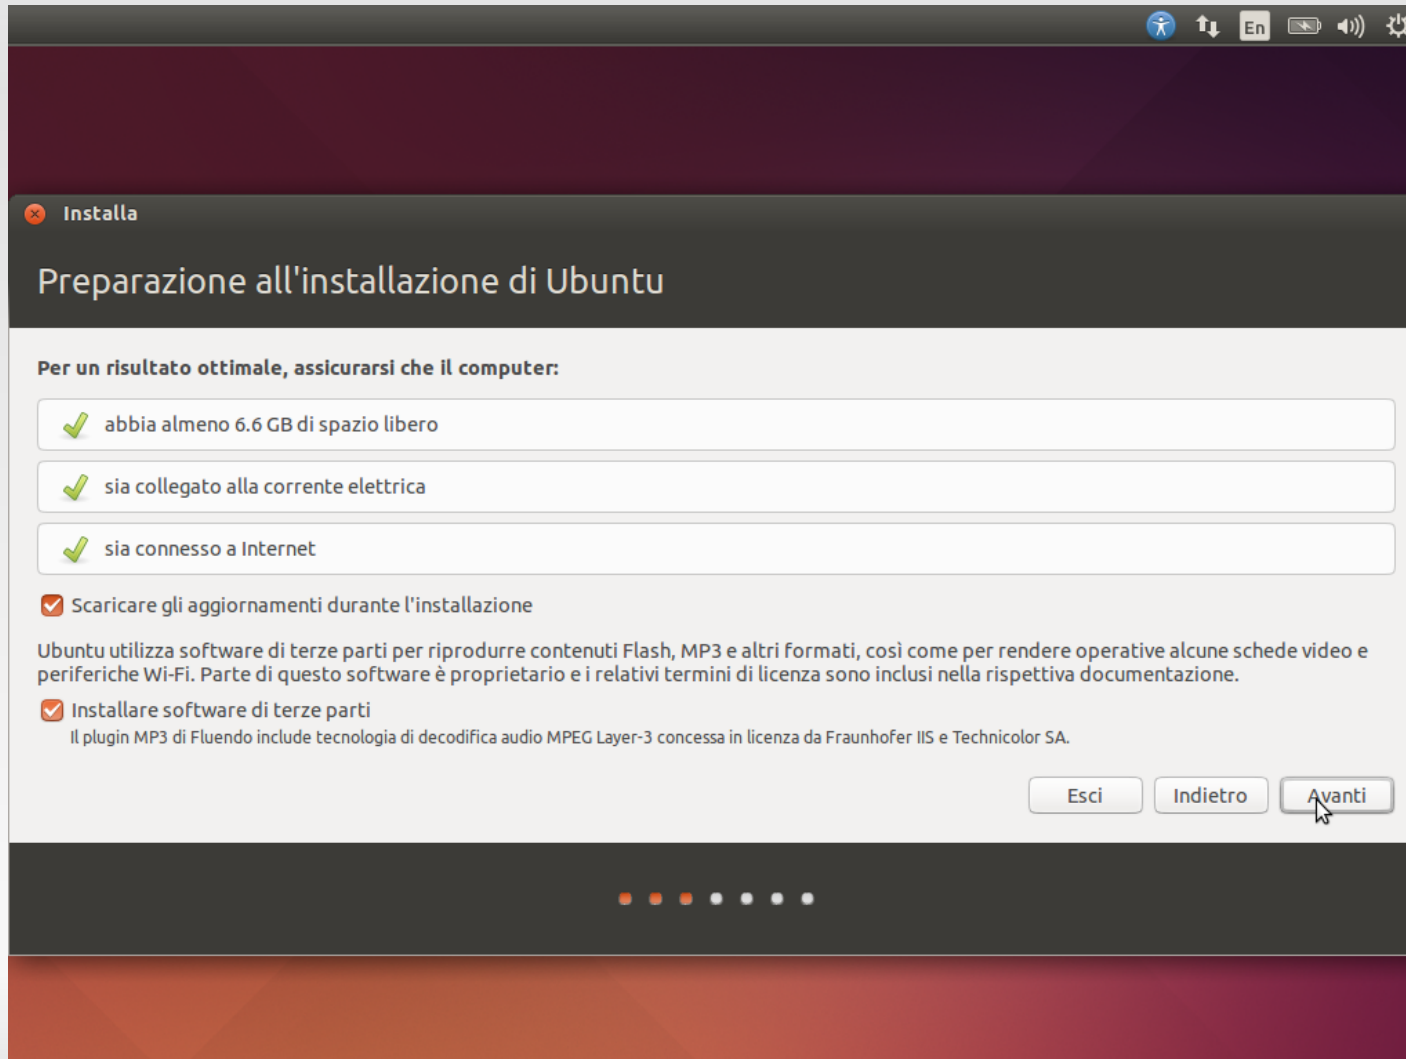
En

Installa

Preparazione all'installazione di Ubuntu

Per un risultato ottimale, assicurarsi che il computer:

abbia almeno 6.6 GB di spazio libero

sia collegato alla corrente elettrica

sia connesso a Internet

Scaricare gli aggiornamenti durante l'installazione

Ubuntu utilizza software di terze parti per riprodurre contenuti Flash, MP3 e altri formati, così come per rendere operative alcune schede video e periferiche Wi-Fi. Parte di questo software è proprietario e i relativi termini di licenza sono inclusi nella rispettiva documentazione.

Installare software di terze parti

Il plugin MP3 di Fluendo include tecnologia di decodifica audio MPEG Layer-3 concessa in licenza da Fraunhofer IIS e Technicolor SA.

Esci

Indietro

Avanti